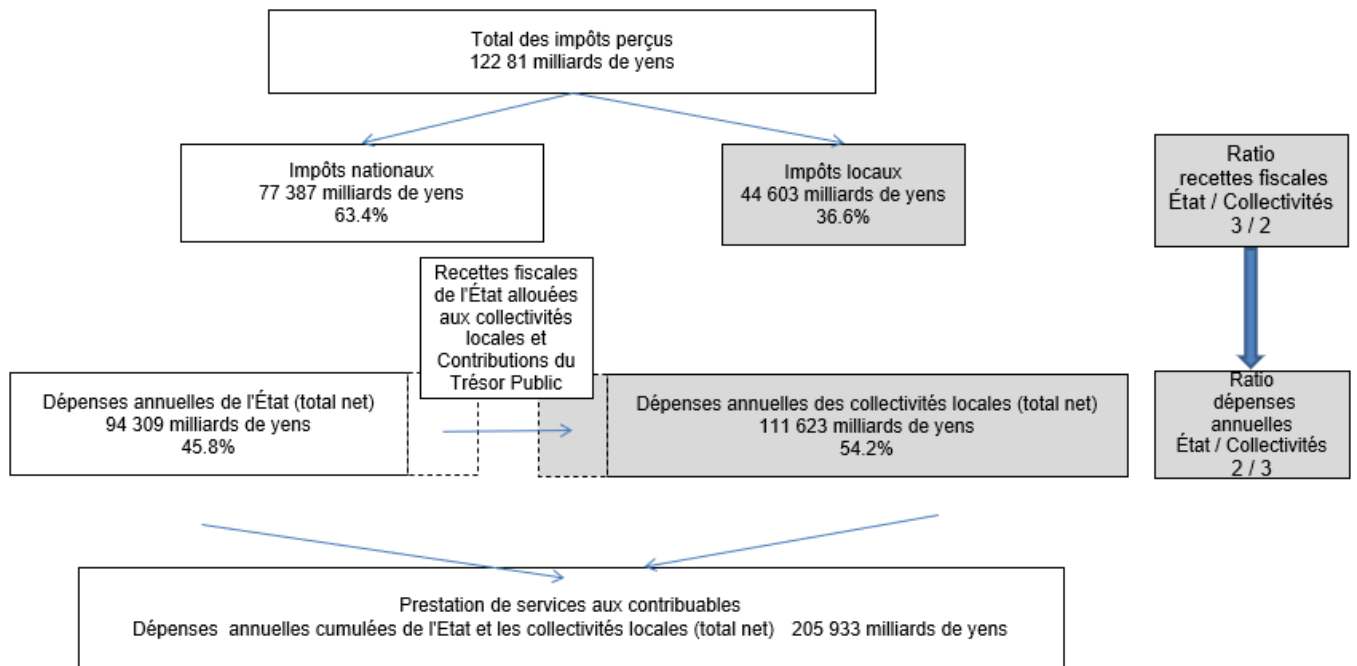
Total des impôts perçus
122 81 milliards de yens

Impôts nationaux
77 387 milliards de yens
63.4%

Impôts locaux
44 603 milliards de yens
36.6%

Ratio
recettes fiscales
État / Collectivités
3 / 2

Recettes fiscales de l'État allouées aux collectivités locales et Contributions du Trésor Public

Dépenses annuelles de l'État (total net)
94 309 milliards de yens
45.8%

Dépenses annuelles des collectivités locales (total net)
111 623 milliards de yens
54.2%

Ratio
dépenses
annuelles
État / Collectivités
2 / 3

Prestation de services aux contribuables
Dépenses annuelles cumulées de l'Etat et les collectivités locales (total net) 205 933 milliards de yens